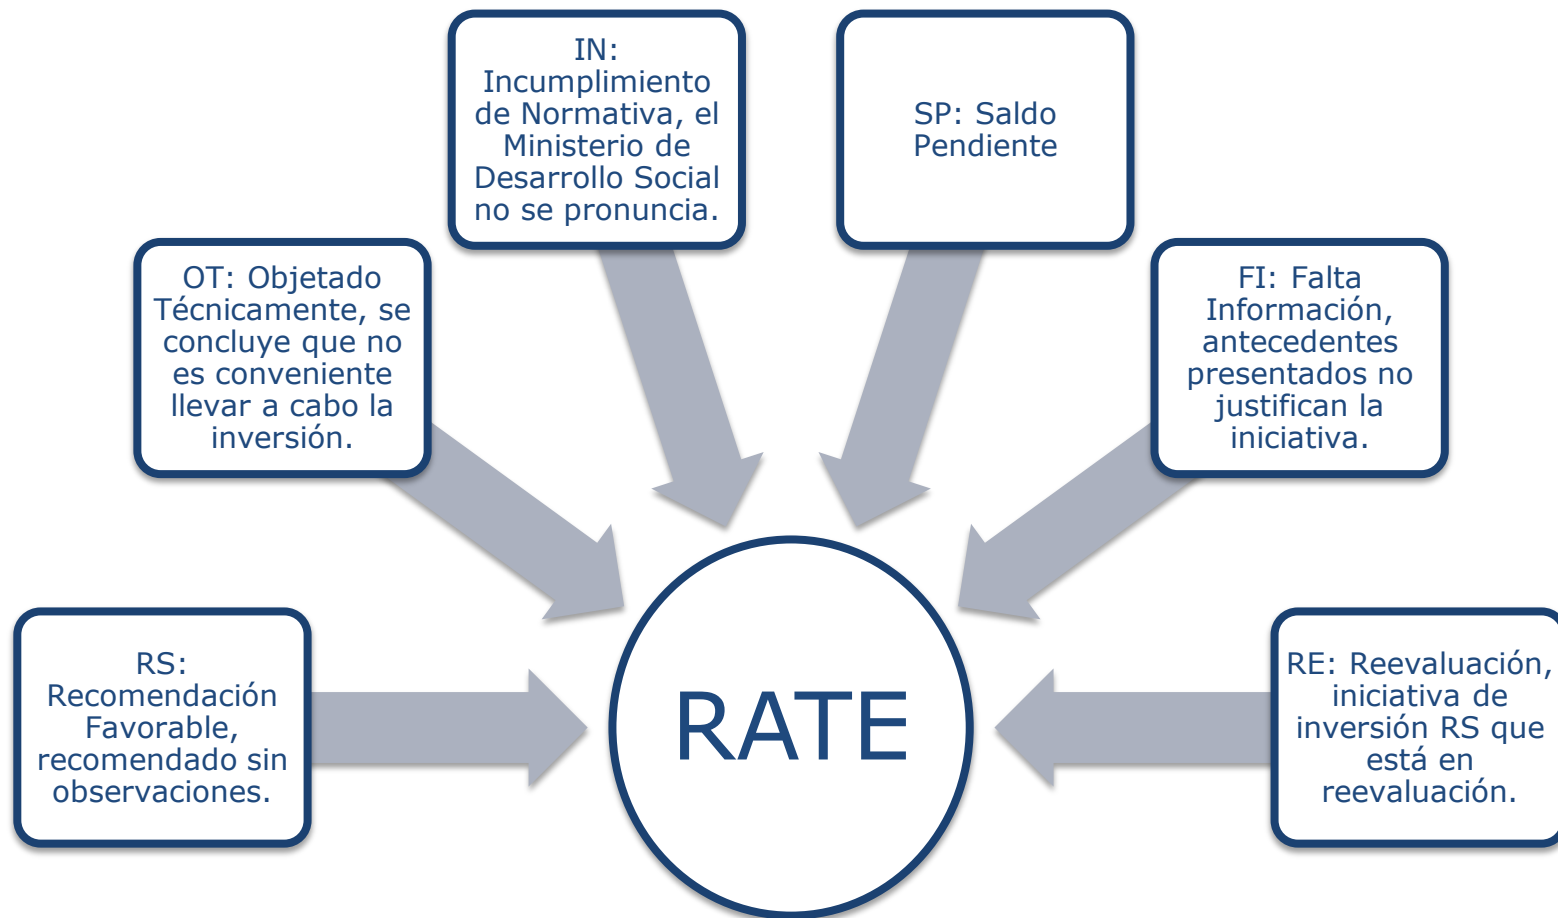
IN: Incumplimiento de Normativa, el Ministerio de Desarrollo Social no se pronuncia.

SP: Saldo Pendiente

OT: Objetado Técnicamente, se concluye que no es conveniente llevar a cabo la inversión.

FI: Falta Información, antecedentes presentados no justifican la iniciativa.

RS: Recomendación Favorable, recomendado sin observaciones.

RATE

RE: Reevaluación, iniciativa de inversión RS que está en reevaluación.